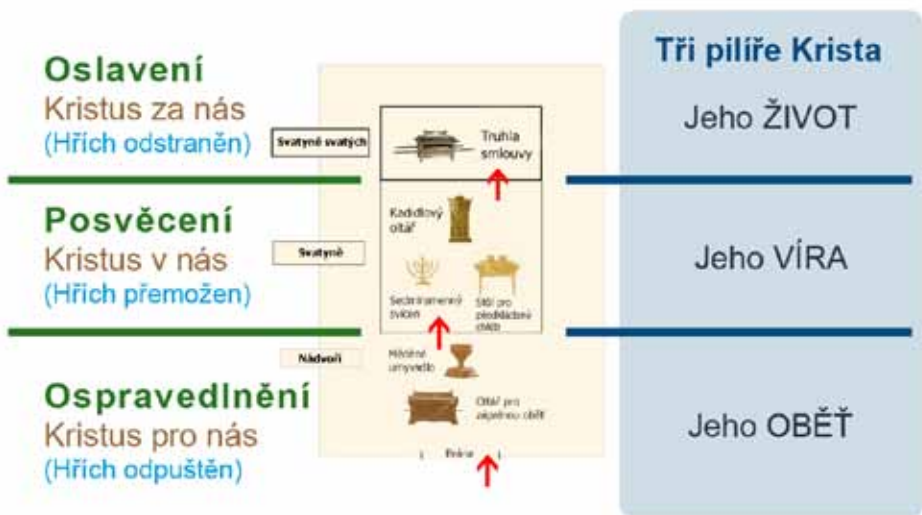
Oslavení
Kristus za nás
(Hřích odstraněn)

Posvěcení
Kristus v nás
(Hřích přemožen)

Ospravedlnění
Kristus pro nás
(Hřích odpuštěn)

Svatyně svatých

Truhla smlouvy

Kadidlový oltář

Svatyně

Sedmiramenný svícen

Stůl pro předkládací chleb

Nádvoří

Měděné umyvadlo

Oltář pro zápalnou oběť

Brána

Tři pilíře Krista

Jeho ŽIVOT

Jeho VÍRA

Jeho OBĚŤ